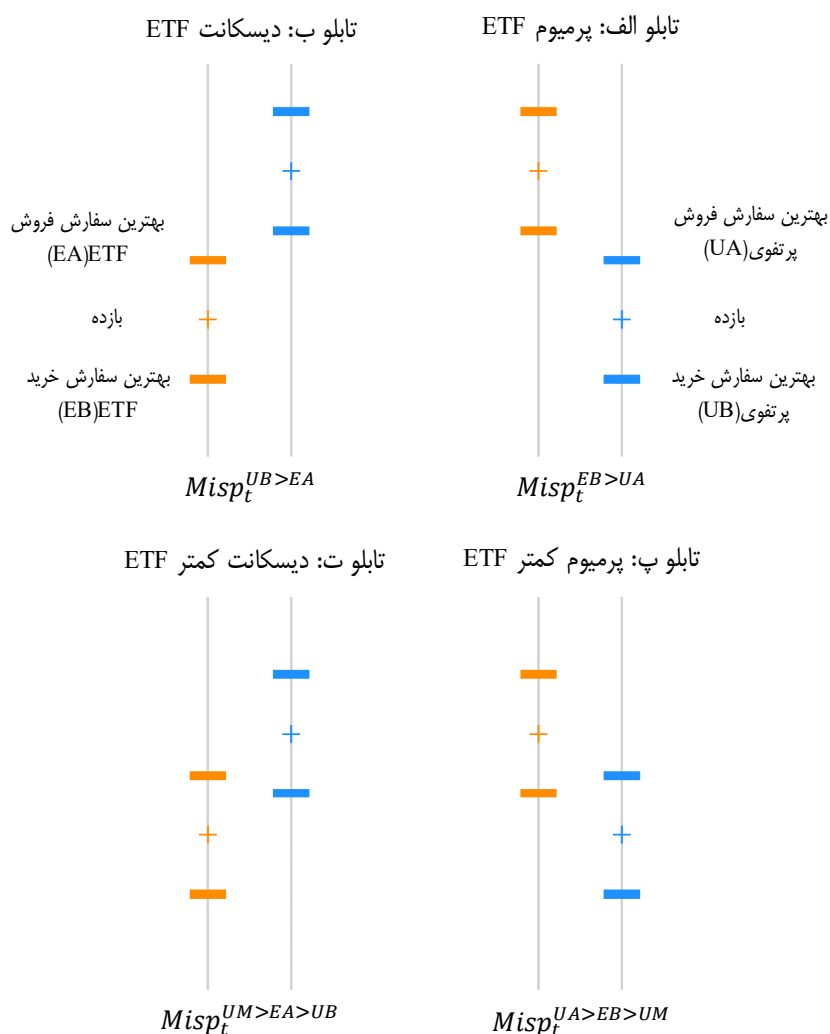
تابلو الف: پرمیوم ETF

بهترین سفارش فروش پرتفوی(UA)

بازده

بهترین سفارش خرید پرتفوی(UB)

$Misp_t^{EB>UA}$

تابلو ب: دیسکانت ETF

بهترین سفارش فروش ETF(EA)

بازده

بهترین سفارش خرید ETF(EB)

$Misp_t^{UB>EA}$

تابلو پ: پرمیوم کمتر ETF

$Misp_t^{UA>EB>UM}$

تابلو ت: دیسکانت کمتر ETF

$Misp_t^{UM>EA>UB}$